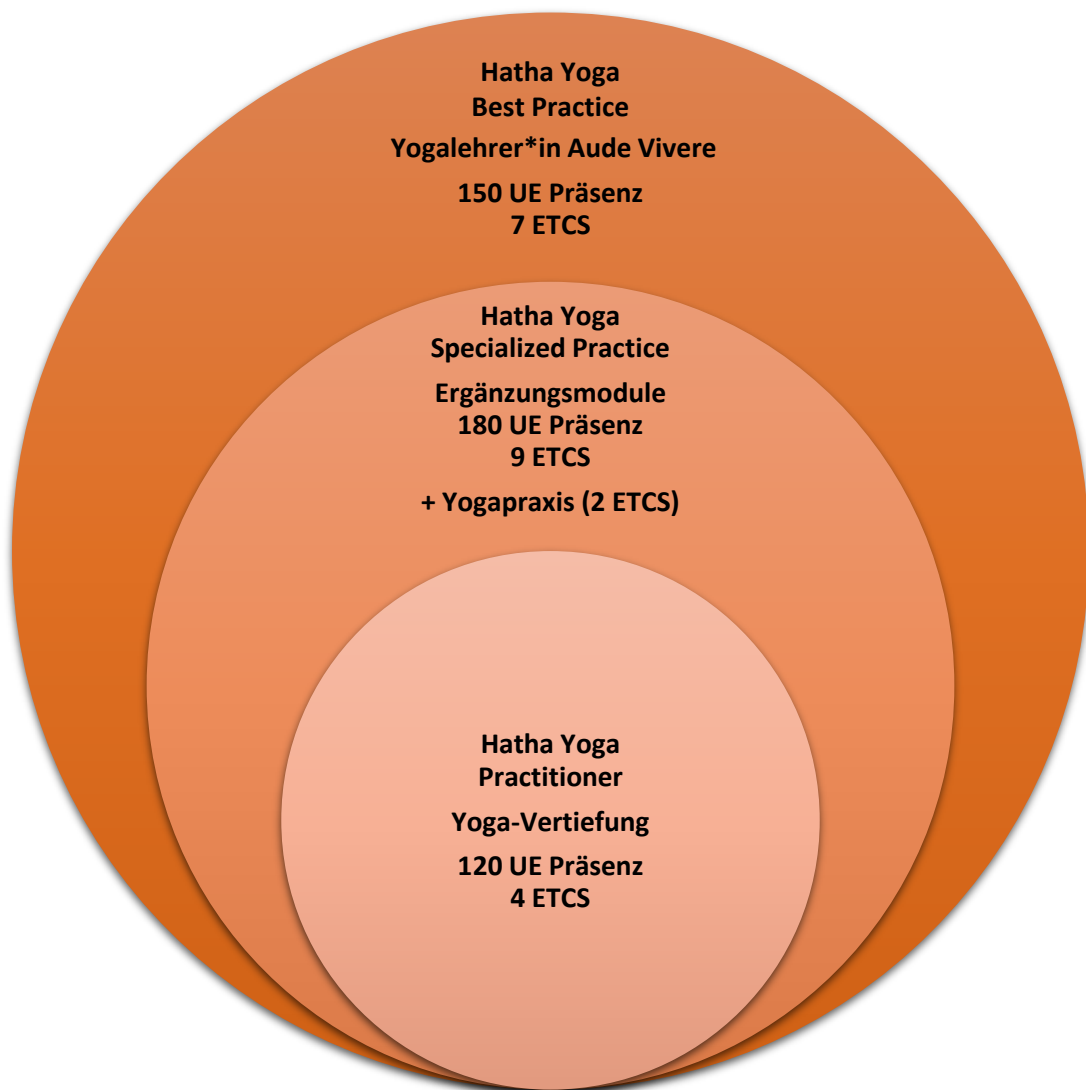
Hatha Yoga
Best Practice

Yogalehrer*in Aude Vivere

150 UE Präsenz
7 ETCS

Hatha Yoga
Specialized Practice

Ergänzungsmodule
180 UE Präsenz
9 ETCS

+ Yogapraxis (2 ETCS)

Hatha Yoga
Practitioner

Yoga-Vertiefung

120 UE Präsenz
4 ETCS